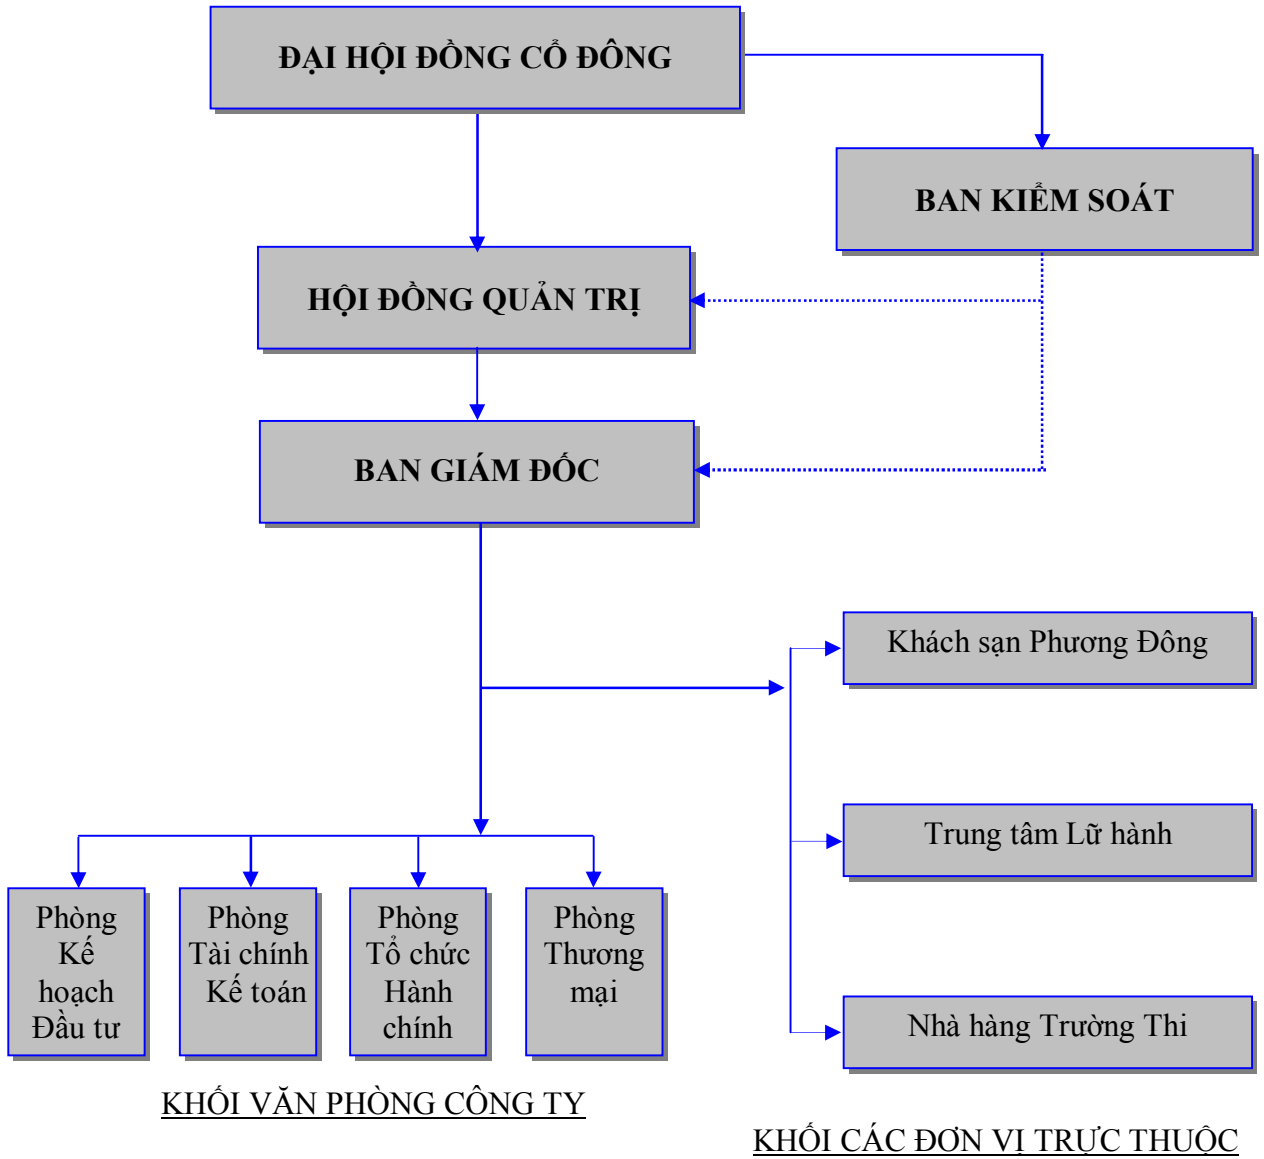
ĐẠI HỘI ĐỒNG CỔ ĐÔNG

BAN KIỂM SOÁT

HỘI ĐỒNG QUẢN TRỊ

BAN GIÁM ĐỐC

Khách sạn Phương Đông

Trung tâm Lữ hành

Nhà hàng Trường Thi

Phòng Kế hoạch Đầu tư

Phòng Tài chính Kế toán

Phòng Tổ chức Hành chính

Phòng Thương mại

KHỐI VĂN PHÒNG CÔNG TY

KHỐI CÁC ĐƠN VỊ TRỰC THUỘC